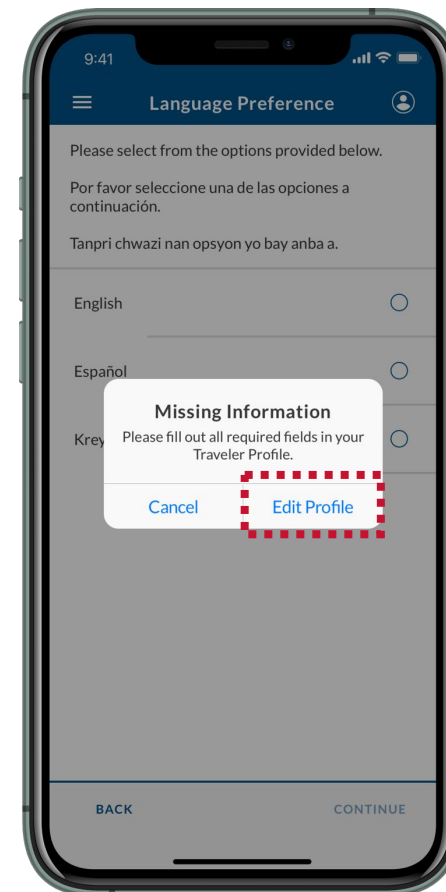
9:41

Language Preference

Please select from the options provided below.

Por favor seleccione una de las opciones a continuación.

Tanpri chwazi nan opsyon yo bay anba a.

English

Español

Krey

Missing Information

Please fill out all required fields in your Traveler Profile.

Cancel

Edit Profile

BACK

CONTINUE